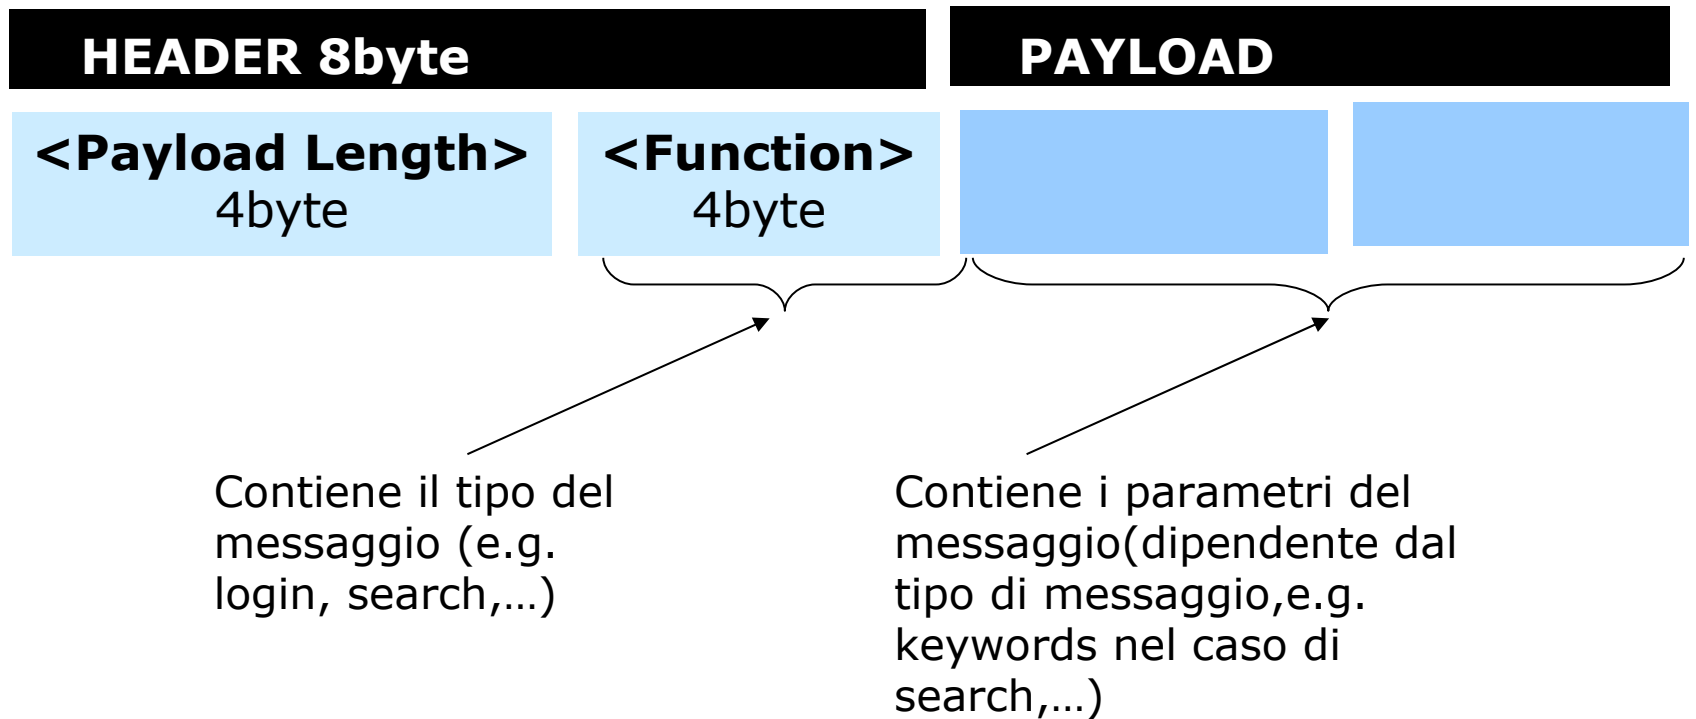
HEADER 8byte

PAYLOAD

<Payload Length>
4byte

<Function>
4byte

Contiene il tipo del messaggio (e.g. login, search,…)

Contiene i parametri del messaggio(dipendente dal tipo di messaggio,e.g. keywords nel caso di search,…)